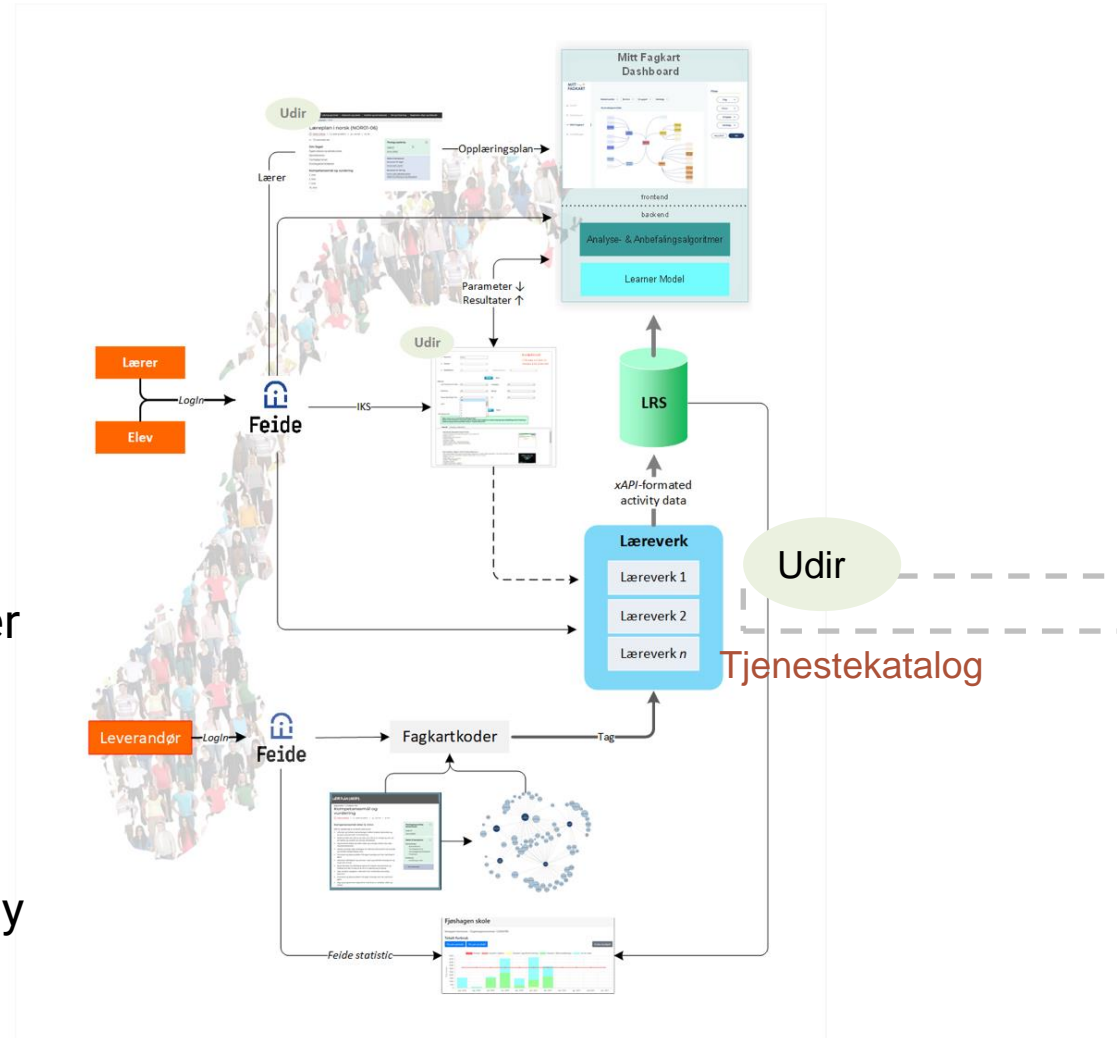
Mitt Fagkart
Dashboard

Udir

Læreplan i norsk (NOR01-06)

Opplæringsplan

Lærer

frontend

backend

Analyse- & Anbefalingsalgoritmer

Learner Model

Parameter ↓
Resultater ↑

Udir

Lærer

LogIn

Elev

Feide

IKS

LRS

xAPI-formated activity data

Læreverk

Læreverk 1

Læreverk 2

Læreverk n

Udir

Tjenestekatalog

er

Leverandør

LogIn

Feide

Fagkartkoder

Tag

y

Kompetansemål og vurdering

Fjellhagen skole

Feide statistic